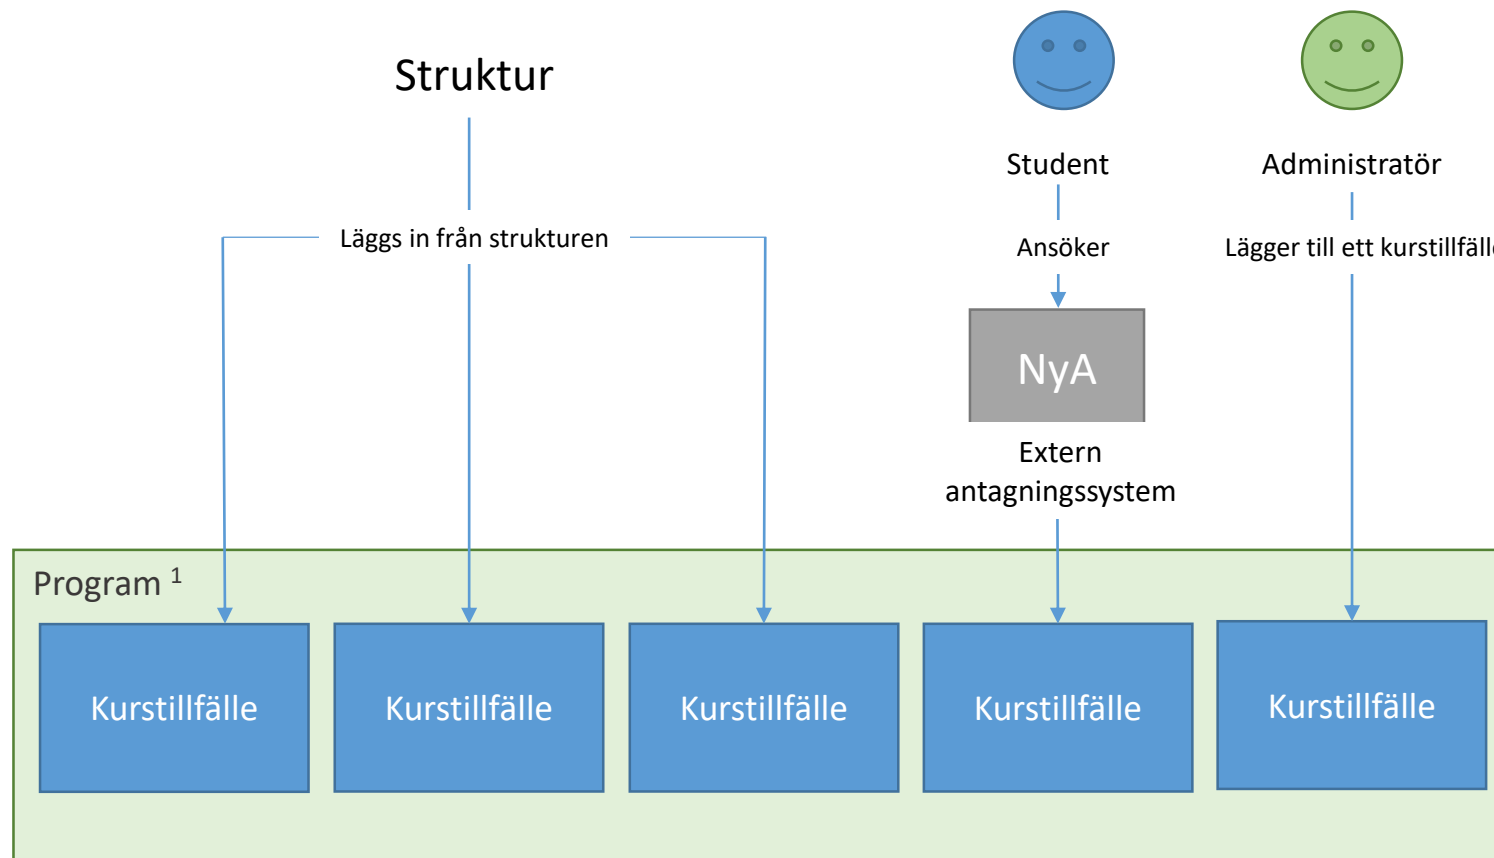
Struktur

Student

Administratör

Läggs in från strukturen

Ansöker

Lägger till ett kurstillfäll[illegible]

NyA

Extern antagningssystem

Program $^1$

Kurstillfälle

Kurstillfälle

Kurstillfälle

Kurstillfälle

Kurstillfälle